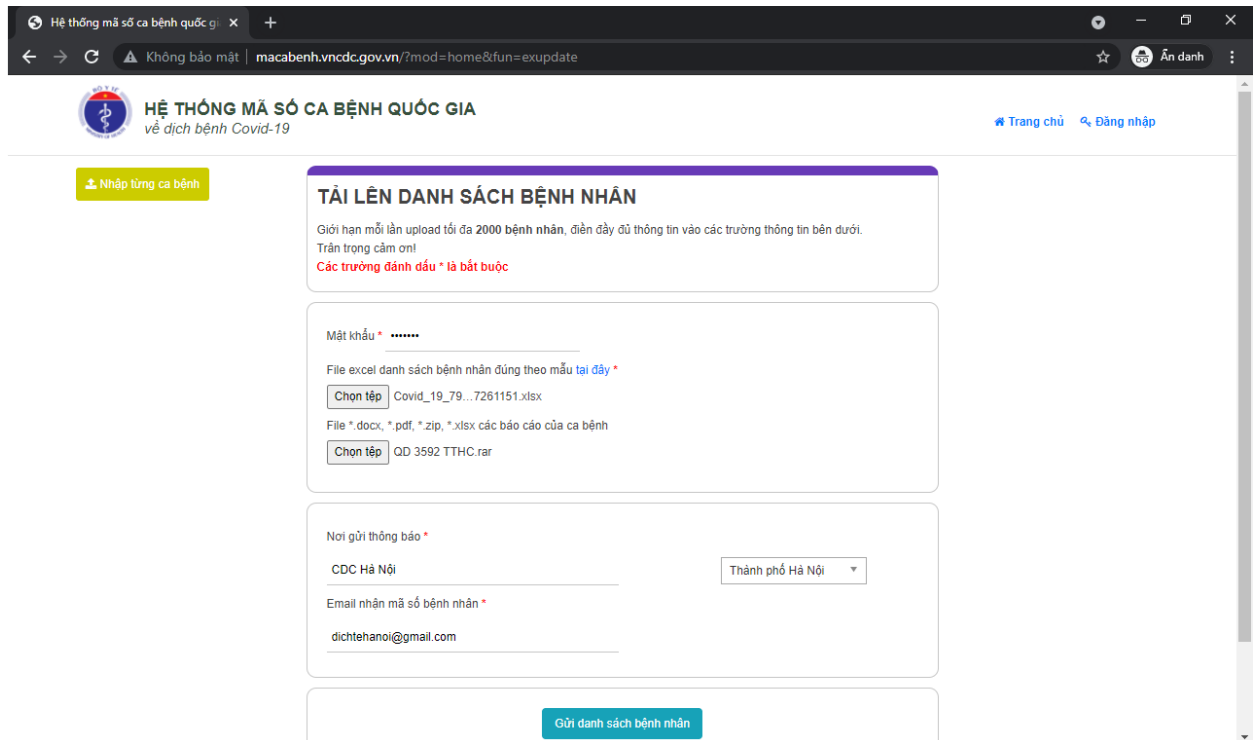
Hệ thống mã số ca bệnh quốc gi ×
+
Không bảo mật | macabenh.vncdc.gov.vn/?mod=home&fun=exupdate
Ẩn danh

BỘ Y TẾ
HỆ THỐNG MÃ SỐ CA BỆNH QUỐC GIA
về dịch bệnh Covid-19

Trang chủ
Đăng nhập

Nhập từng ca bệnh

TẢI LÊN DANH SÁCH BỆNH NHÂN

Giới hạn mỗi lần upload tối đa **2000 bệnh nhân**, điền đầy đủ thông tin vào các trường thông tin bên dưới.
Trân trọng cảm ơn!
Các trường đánh dấu * là bắt buộc

Mật khẩu * •••••••

File excel danh sách bệnh nhân đúng theo mẫu tại đây *
Chọn tệp Covid_19_79...7261151.xlsx

File *.docx, *.pdf, *.zip, *.xlsx các báo cáo của ca bệnh
Chọn tệp QD 3592 TTHC.rar

Nơi gửi thông báo *
CDC Hà Nội
Thành phố Hà Nội

Email nhận mã số bệnh nhân *
dichtehanoi@gmail.com

Gửi danh sách bệnh nhân